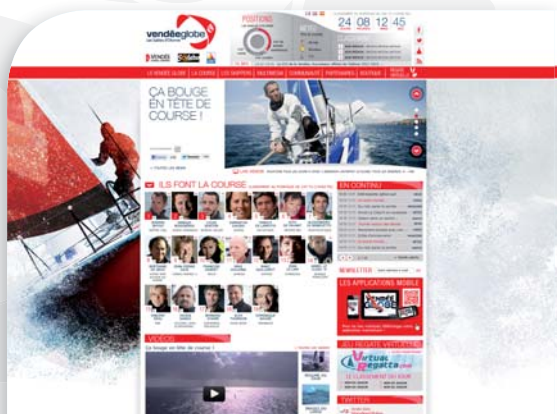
vendéeglobe

POSITIONS

24 08 12 45

LE VENDÉE GLOBE | LA COURSE | LES SKIPPERS | MULTIMÉDIA | COMMUNAUTÉ | PARTENAIRES | BOUTIQUE

ÇA BOUGE EN TÊTE DE COURSE !

ILS FONT LA COURSE

EN CONTINU

NEWSLETTER

LES APPLICATIONS MOBILE

JEU REGATE VIRTUELLE

Virtual Regatta

VIDEOS

Ça bouge en tête de course !

TWITTER